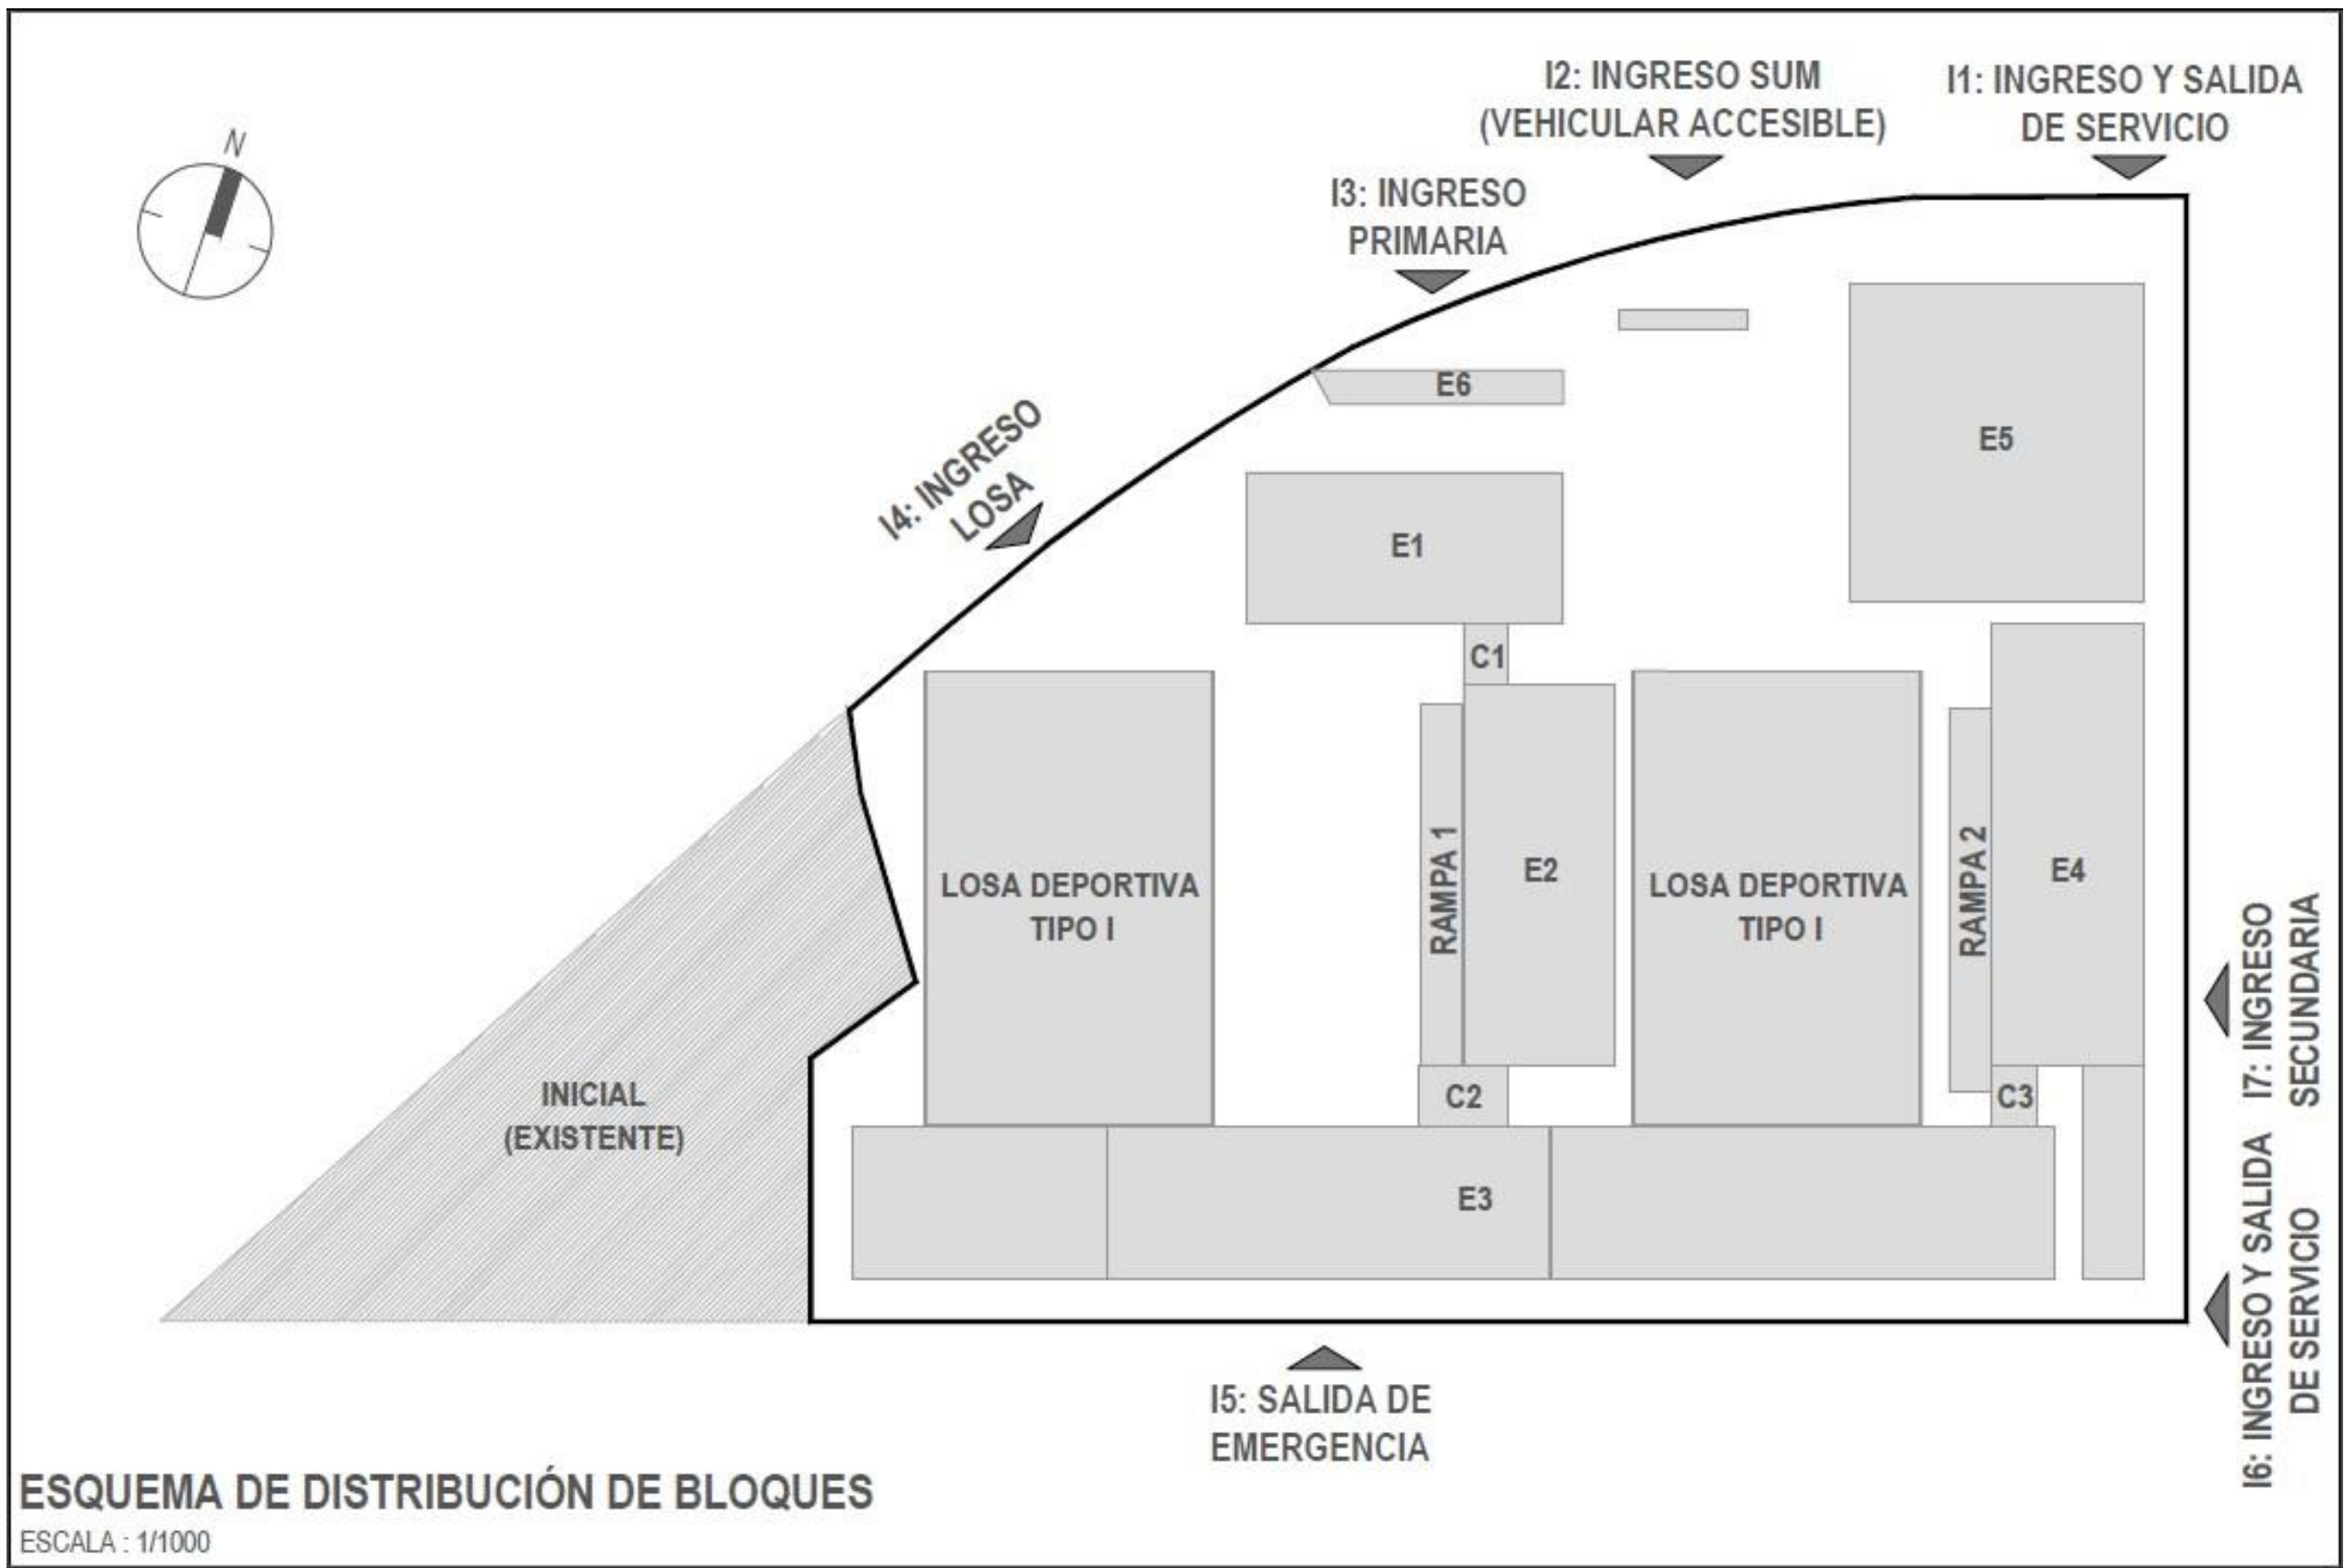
N

I2: INGRESO SUM
(VEHICULAR ACCESIBLE)

I1: INGRESO Y SALIDA
DE SERVICIO

I3: INGRESO
PRIMARIA

E6

E5

I4: INGRESO
LOSA

E1

C1

LOSA DEPORTIVA
TIPO I

RAMPA 1

E2

LOSA DEPORTIVA
TIPO I

RAMPA 2

E4

I7: INGRESO
SECUNDARIA

INICIAL
(EXISTENTE)

C2

C3

E3

I6: INGRESO Y SALIDA
DE SERVICIO

I5: SALIDA DE
EMERGENCIA

ESQUEMA DE DISTRIBUCIÓN DE BLOQUES
ESCALA : 1/1000